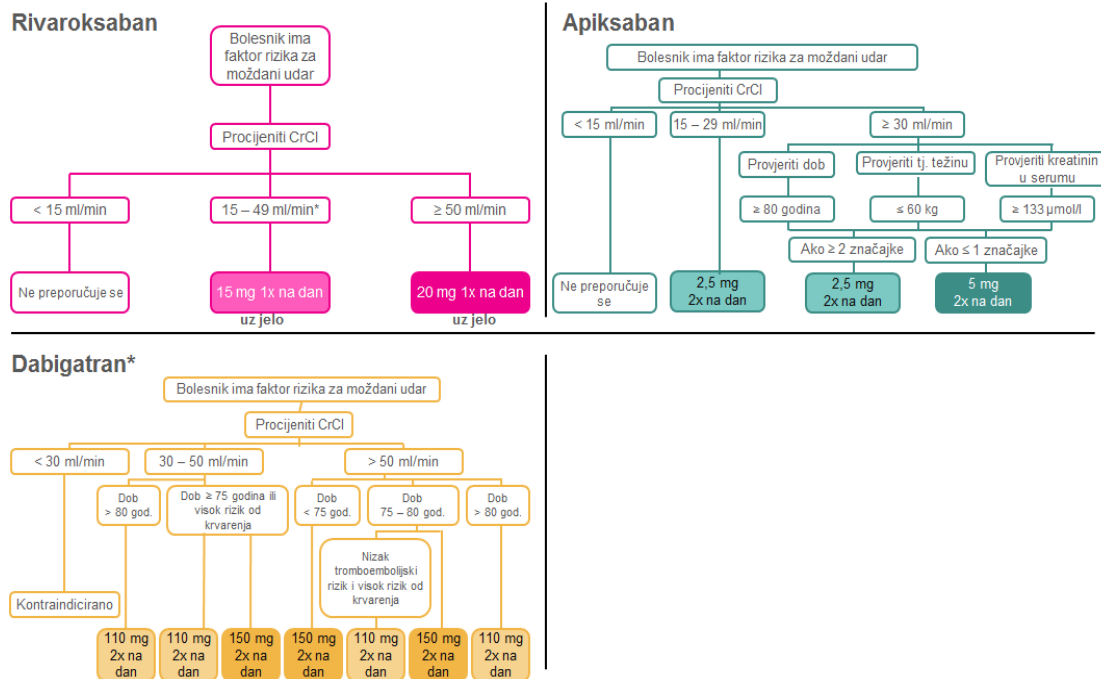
Rivaroksaban

Bolesnik ima faktor rizika za moždani udar

Procijeniti CrCl

< 15 ml/min

15 – 49 ml/min*

≥ 50 ml/min

Ne preporučuje se

15 mg 1x na dan
uz jelo

20 mg 1x na dan
uz jelo

Apiksaban

Bolesnik ima faktor rizika za moždani udar

Procijeniti CrCl

< 15 ml/min

15 – 29 ml/min

≥ 30 ml/min

Provjeriti dob

Provjeriti tj. težinu

Provjeriti kreatinin u serumu

≥ 80 godina

≤ 60 kg

≥ 133 µmol/l

Ako ≥ 2 značajke

Ako ≤ 1 značajke

Ne preporučuje se

2,5 mg 2x na dan

2,5 mg 2x na dan

5 mg 2x na dan

Dabigatran*

Bolesnik ima faktor rizika za moždani udar

Procijeniti CrCl

< 30 ml/min

30 – 50 ml/min

> 50 ml/min

Dob > 80 god.

Dob ≥ 75 godina ili visok rizik od krvarenja

Dob < 75 god.

Dob 75 – 80 god.

Dob > 80 god.

Nizak tromboembolijski rizik i visok rizik od krvarenja

Kontraindicirano

110 mg 2x na dan

110 mg 2x na dan

150 mg 2x na dan

150 mg 2x na dan

110 mg 2x na dan

150 mg 2x na dan

110 mg 2x na dan